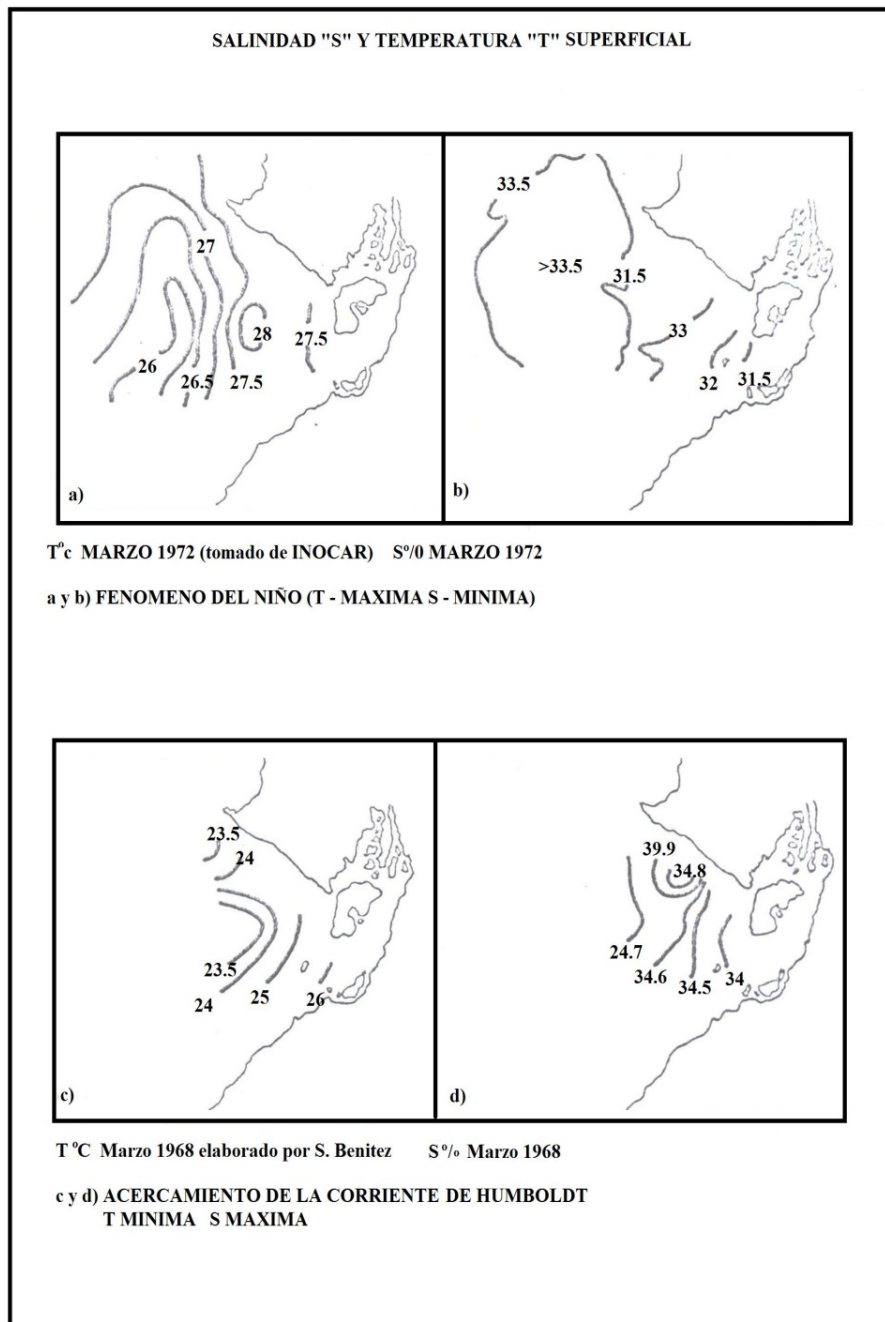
SALINIDAD "S" Y TEMPERATURA "T" SUPERFICIAL

27
28
27.5
26
26.5
27.5
a)

33.5
>33.5
31.5
33
32
31.5
b)

T°c MARZO 1972 (tomado de INOCAR) S°/0 MARZO 1972

a y b) FENOMENO DEL NIÑO (T - MAXIMA S - MINIMA)

23.5
24
23.5
24
25
26
c)

39.9
34.8
24.7
34.6
34.5
34
d)

T °C Marzo 1968 elaborado por S. Benitez S °/₀ Marzo 1968

c y d) ACERCAMIENTO DE LA CORRIENTE DE HUMBOLDT
T MINIMA S MAXIMA